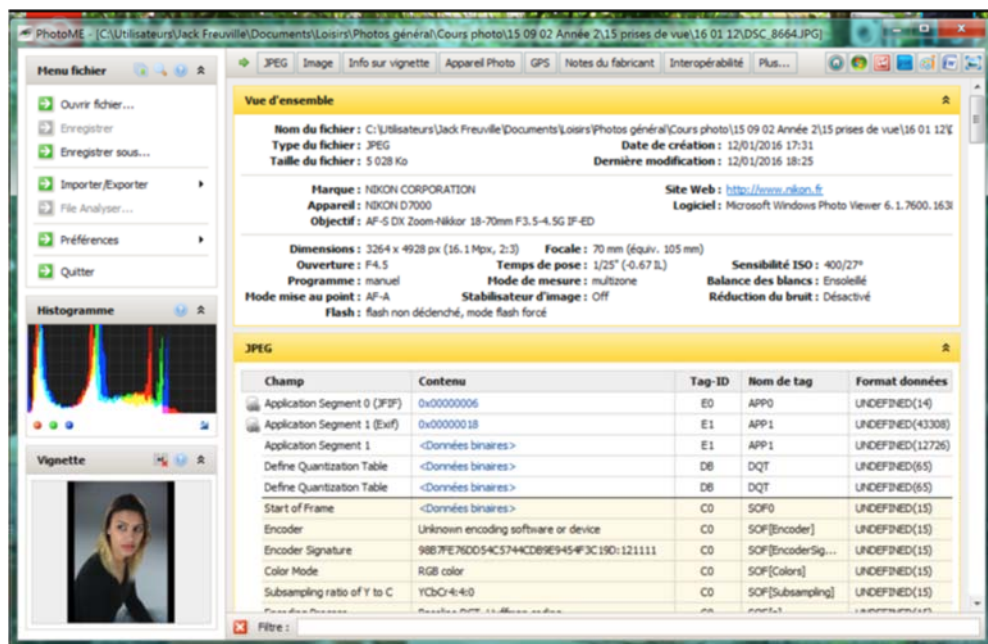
PhotoME - [C:\Utilisateurs\Jack Freuville\Documents\Loisirs\Photos général\Cours photo\15 09 02 Année 2\15 prises de vue\16 01 12\DSC_8664.JPG]

Menu fichier

Ouvrir fichier...
Enregistrer
Enregistrer sous...
Importer/Exporter
File Analyser...
Préférences
Quitter

Histogramme

Vignette

JPEG | Image | Info sur vignette | Appareil Photo | GPS | Notes du fabricant | Interopérabilité | Plus...

Vue d'ensemble

Nom du fichier : C:\Utilisateurs\Jack Freuville\Documents\Loisirs\Photos général\Cours photo\15 09 02 Année 2\15 prises de vue\16 01 12\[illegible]
Type du fichier : JPEG
Date de création : 12/01/2016 17:31
Taille du fichier : 5 028 Ko
Dernière modification : 12/01/2016 18:25

Marque : NIKON CORPORATION
Site Web : http://www.nikon.fr
Appareil : NIKON D7000
Logiciel : Microsoft Windows Photo Viewer 6.1.7600.163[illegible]
Objectif : AF-S DX Zoom-Nikkor 18-70mm F3.5-4.5G IF-ED

Dimensions : 3264 x 4928 px (16.1 Mpx, 2:3)
Focale : 70 mm (équiv. 105 mm)
Ouverture : F4.5
Temps de pose : 1/25" (-0.67 IL)
Sensibilité ISO : 400/27°
Programme : manuel
Mode de mesure : multizone
Balance des blancs : Ensoleillé
Mode mise au point : AF-A
Stabilisateur d'image : Off
Réduction du bruit : Désactivé
Flash : flash non déclenché, mode flash forcé

JPEG

| Champ | Contenu | Tag-ID | Nom de tag | Format données |
|---|---|---|---|---|
| Application Segment 0 (JFIF) | 0x00000006 | E0 | APP0 | UNDEFINED(14) |
| Application Segment 1 (Exif) | 0x00000018 | E1 | APP1 | UNDEFINED(43308) |
| Application Segment 1 | <Données binaires> | E1 | APP1 | UNDEFINED(12726) |
| Define Quantization Table | <Données binaires> | DB | DQT | UNDEFINED(65) |
| Define Quantization Table | <Données binaires> | DB | DQT | UNDEFINED(65) |
| Start of Frame | <Données binaires> | C0 | SOF0 | UNDEFINED(15) |
| Encoder | Unknown encoding software or device | C0 | SOF[Encoder] | UNDEFINED(15) |
| Encoder Signature | 98B7FE76DD54C5744CDB9E9454F3C19D:121111 | C0 | SOF[EncoderSig... | UNDEFINED(15) |
| Color Mode | RGB color | C0 | SOF[Colors] | UNDEFINED(15) |
| Subsampling ratio of Y to C | YCbCr4:4:0 | C0 | SOF[Subsampling] | UNDEFINED(15) |
| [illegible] | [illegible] | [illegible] | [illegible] | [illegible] |

Filtre :